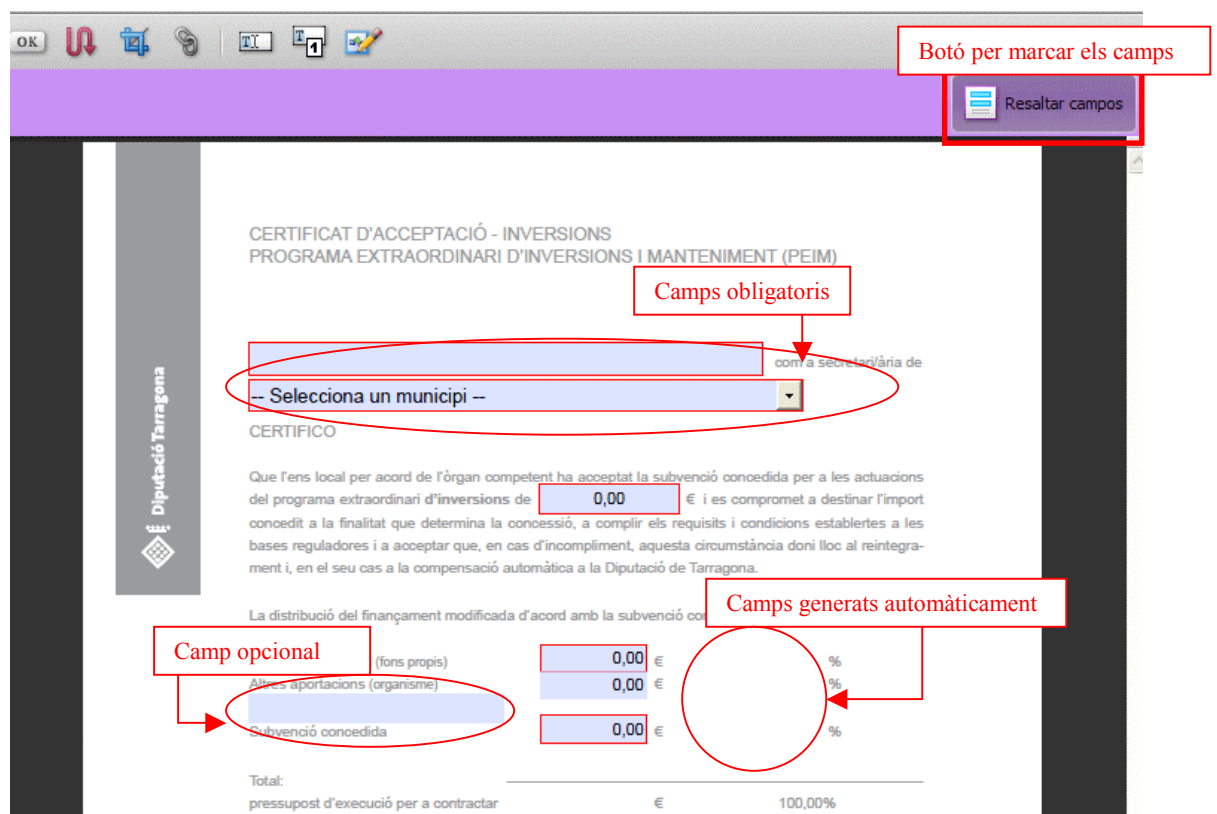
OK

Botó per marcar els camps

Resaltar campos

Diputació Tarragona

CERTIFICAT D'ACCEPTACIÓ - INVERSIONS
PROGRAMA EXTRAORDINARI D'INVERSIONS I MANTENIMENT (PEIM)

Camps obligatoris

com a secretari/ària de

-- Selecciona un municipi --

CERTIFICO

Que l'ens local per acord de l'òrgan competent ha acceptat la subvenció concedida per a les actuacions del programa extraordinari **d'inversions** de 0,00 € i es compromet a destinar l'import concedit a la finalitat que determina la concessió, a complir els requisits i condicions establertes a les bases reguladores i a acceptar que, en cas d'incompliment, aquesta circumstància doni lloc al reintegrament i, en el seu cas a la compensació automàtica a la Diputació de Tarragona.

La distribució del finançament modificada d'acord amb la subvenció co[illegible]

Camps generats automàticament

Camp opcional

(fons propis) 0,00 € %
Altres aportacions (organisme) 0,00 € %

Subvenció concedida 0,00 € %

Total:
pressupost d'execució per a contractar € 100,00%